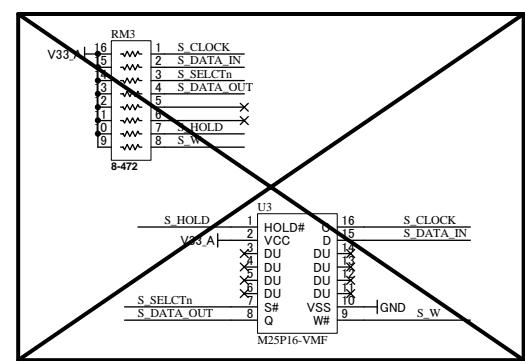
RM3
V33_A
16
15
14
13
12
11
10
9
1
2
3
4
5
6
7
8
S_CLOCK
S_DATA_IN
S_SELCTn
S_DATA_OUT
S_HOLD
S_W
8-472

U3
S_HOLD
1
HOLD#
C
16
S_CLOCK
V33_A
2
VCC
D
15
S_DATA_IN
3
DU
DU
14
4
DU
DU
13
5
DU
DU
12
6
DU
DU
11
S_SELCTn
7
S#
VSS
10
GND
S_DATA_OUT
8
Q
W#
9
S_W
M25P16-VMF